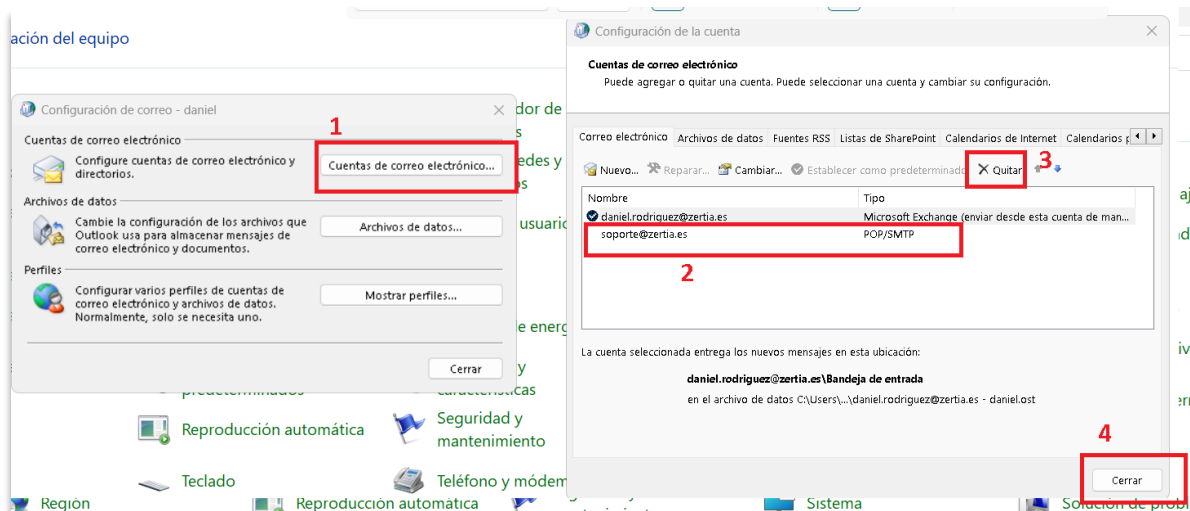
ación del equipo

Configuración de correo - daniel

Cuentas de correo electrónico

Configure cuentas de correo electrónico y directorios.

Cuentas de correo electrónico...

1

Archivos de datos

Cambie la configuración de los archivos que Outlook usa para almacenar mensajes de correo electrónico y documentos.

Archivos de datos...

Perfiles

Configurar varios perfiles de cuentas de correo electrónico y archivos de datos. Normalmente, solo se necesita uno.

Mostrar perfiles...

Cerrar

dor de
s
edes y
s
usuario
e energ
y
predeterminados
características
Reproducción automática
Seguridad y mantenimiento
Teclado
Teléfono y módem
Región
Reproducción automática
Sistema
Solución de probl

Configuración de la cuenta

Cuentas de correo electrónico
Puede agregar o quitar una cuenta. Puede seleccionar una cuenta y cambiar su configuración.

Correo electrónico | Archivos de datos | Fuentes RSS | Listas de SharePoint | Calendarios de Internet | Calendarios p

Nuevo... Reparar... Cambiar... Establecer como predeterminado × Quitar 3

| Nombre | Tipo |
|---|---|
| daniel.rodriguez@zertia.es | Microsoft Exchange (enviar desde esta cuenta de man... |
| soporte@zertia.es | POP/SMTP |

2

La cuenta seleccionada entrega los nuevos mensajes en esta ubicación:

daniel.rodriguez@zertia.es\Bandeja de entrada

en el archivo de datos C:\Users\...\daniel.rodriguez@zertia.es - daniel.ost

4

Cerrar

aj
vi